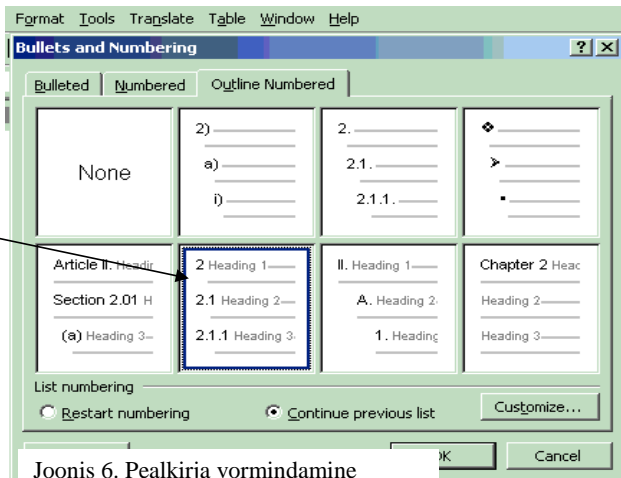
Format Tools Translate Table Window Help

Bullets and Numbering ? X

Bulleted Numbered Outline Numbered

None

2)
a)
i)

2.
2.1.
2.1.1.

❖
➤
▪

Article II. Headir
Section 2.01 H
(a) Heading 3

2 Heading 1
2.1 Heading 2
2.1.1 Heading 3

II. Heading 1
A. Heading 2
1. Heading

Chapter 2 Head
Heading 2
Heading 3

List numbering
Restart numbering
Continue previous list
Customize...

OK
Cancel

Joonis 6. Pealkirja vormindamine